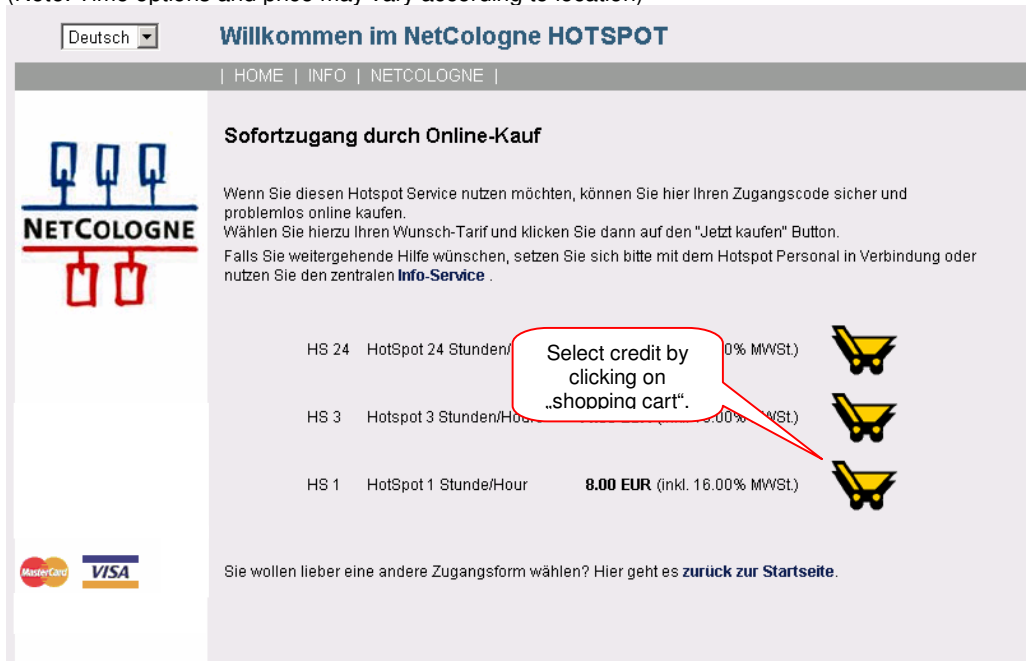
(Note: Time options and price may vary according to location)

Deutsch

Willkommen im NetCologne HOTSPOT

| HOME | INFO | NETCOLOGNE |

NETCOLOGNE

Sofortzugang durch Online-Kauf

Wenn Sie diesen Hotspot Service nutzen möchten, können Sie hier Ihren Zugangscode sicher und problemlos online kaufen.
Wählen Sie hierzu Ihren Wunsch-Tarif und klicken Sie dann auf den "Jetzt kaufen" Button.

Falls Sie weitergehende Hilfe wünschen, setzen Sie sich bitte mit dem Hotspot Personal in Verbindung oder nutzen Sie den zentralen Info-Service .

HS 24 HotSpot 24 Stunden/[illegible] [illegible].0% MWSt.)

Select credit by clicking on „shopping cart".

HS 3 Hotspot 3 Stunden/Hour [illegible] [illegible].00% MWSt.)

HS 1 HotSpot 1 Stunde/Hour 8.00 EUR (inkl. 16.00% MWSt.)

MasterCard VISA

Sie wollen lieber eine andere Zugangsform wählen? Hier geht es zurück zur Startseite.